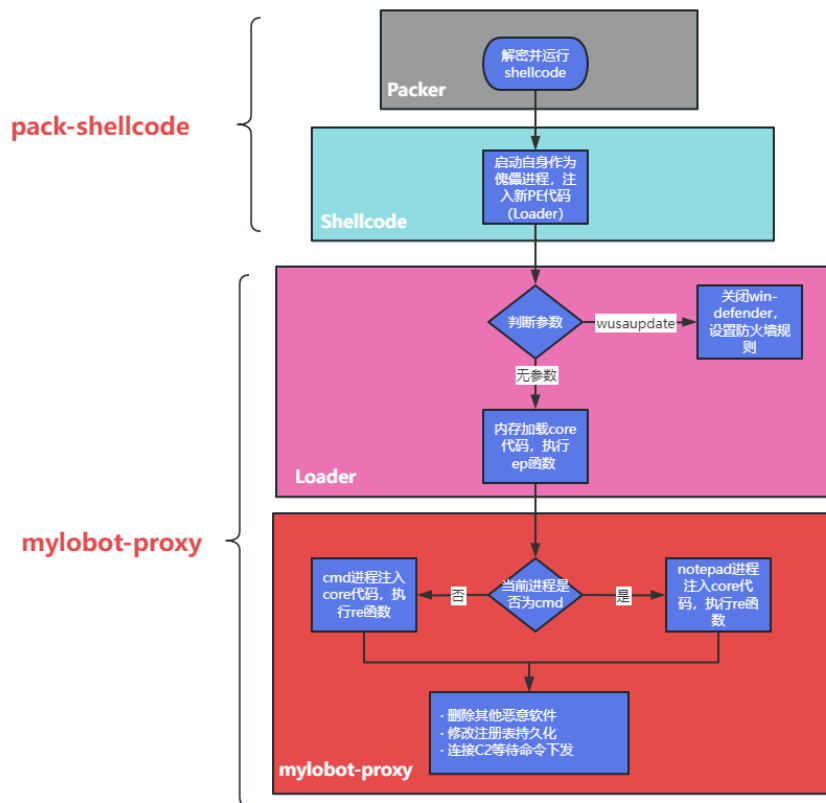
pack-shellcode

Packer

解密并运行shellcode

Shellcode

启动自身作为傀儡进程，注入新PE代码（Loader）

Loader

判断参数

wusaupdate

关闭win-defender，设置防火墙规则

无参数

内存加载core代码，执行ep函数

mylobot-proxy

当前进程是否为cmd

否

cmd进程注入core代码，执行re函数

是

notepad进程注入core代码，执行re函数

· 删除其他恶意软件
· 修改注册表持久化
· 连接C2等待命令下发

mylobot-proxy